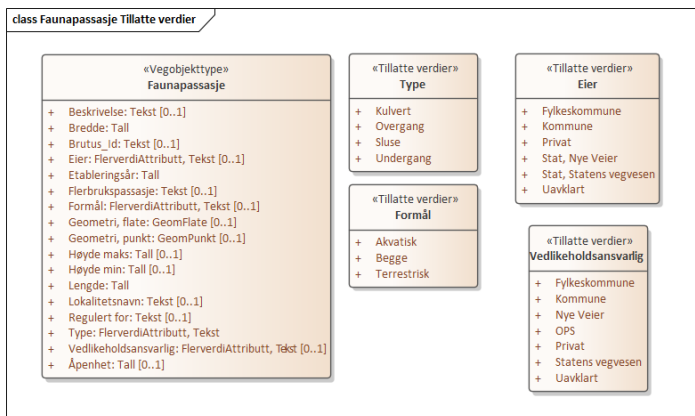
class Faunapassasje Tillatte verdier

«Vegobjekttype»
Faunapassasje

+ Beskrivelse: Tekst [0..1]
+ Bredde: Tall
+ Brutus_Id: Tekst [0..1]
+ Eier: FlerverdiAttributt, Tekst [0..1]
+ Etableringsår: Tall
+ Flerbrukspassasje: Tekst [0..1]
+ Formål: FlerverdiAttributt, Tekst [0..1]
+ Geometri, flate: GeomFlate [0..1]
+ Geometri, punkt: GeomPunkt [0..1]
+ Høyde maks: Tall [0..1]
+ Høyde min: Tall [0..1]
+ Lengde: Tall
+ Lokalitetsnavn: Tekst [0..1]
+ Regulert for: Tekst [0..1]
+ Type: FlerverdiAttributt, Tekst
+ Vedlikeholdsansvarlig: FlerverdiAttributt, Tekst [0..1]
+ Åpenhet: Tall [0..1]

«Tillatte verdier»
Type

+ Kulvert
+ Overgang
+ Sluse
+ Undergang

«Tillatte verdier»
Formål

+ Akvatisk
+ Begge
+ Terrestrisk

«Tillatte verdier»
Eier

+ Fylkeskommune
+ Kommune
+ Privat
+ Stat, Nye Veier
+ Stat, Statens vegvesen
+ Uavklart

«Tillatte verdier»
Vedlikeholdsansvarlig

+ Fylkeskommune
+ Kommune
+ Nye Veier
+ OPS
+ Privat
+ Statens vegvesen
+ Uavklart